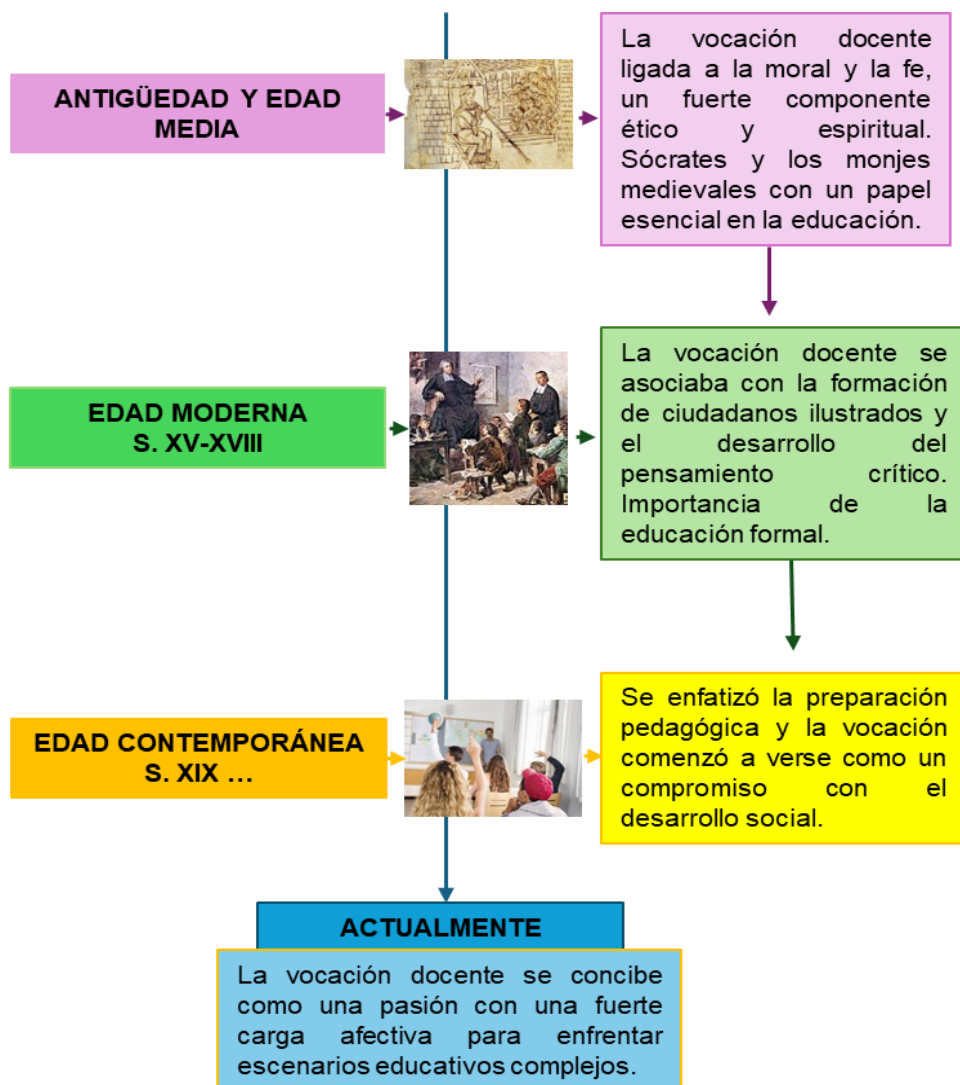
ANTIGÜEDAD Y EDAD MEDIA

La vocación docente ligada a la moral y la fe, un fuerte componente ético y espiritual. Sócrates y los monjes medievales con un papel esencial en la educación.

EDAD MODERNA
S. XV-XVIII

La vocación docente se asociaba con la formación de ciudadanos ilustrados y el desarrollo del pensamiento crítico. Importancia de la educación formal.

EDAD CONTEMPORÁNEA
S. XIX …

Se enfatizó la preparación pedagógica y la vocación comenzó a verse como un compromiso con el desarrollo social.

ACTUALMENTE

La vocación docente se concibe como una pasión con una fuerte carga afectiva para enfrentar escenarios educativos complejos.